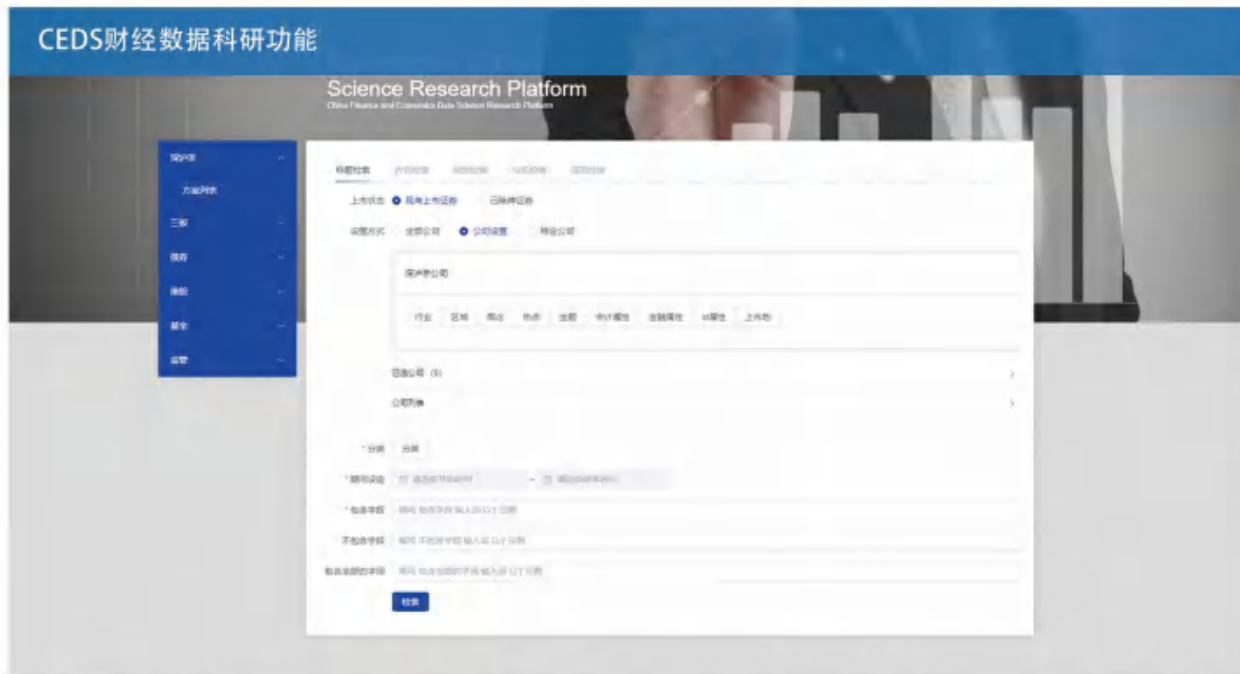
CEDS财经数据科研功能

Science Research Platform

China Finance and Economics Data Science Research Platform

沪深A股

方法列表

三板

债券

港股

基金

监管

标题检索

上市状态 现有上市证券 已摘牌证券

设置方式 全部公司 公司设置 特定公司

沪深A股公司

行业 区域 概念 热点 主题 审计属性 金融属性 ST属性 上市地

已选公司 (0)

公司列表

*分类 分类

*期间设定 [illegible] ~ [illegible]

*包含字段 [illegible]

不包含字段 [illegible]

包含全部的字段 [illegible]

检索